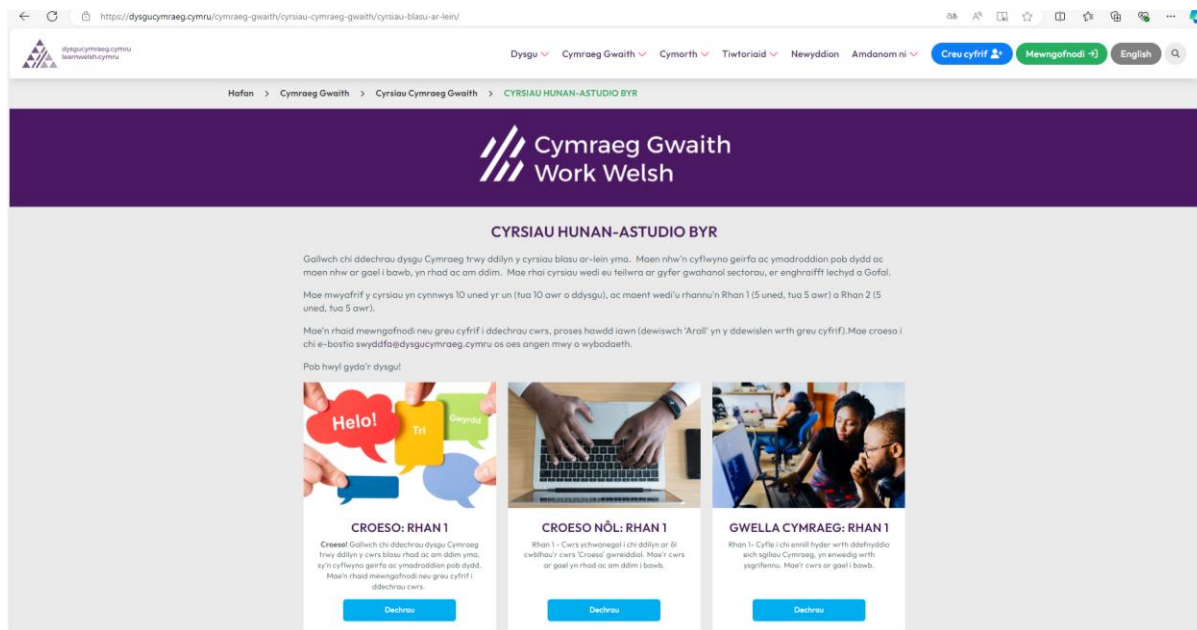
https://dysgucymraeg.cymru/cymraeg-gwaith/cyrsiau-cymraeg-gwaith/cyrsiau-blasu-ar-lein/

dysgucymraeg.cymru
learnwelsh.cymru

Dysgu Cymraeg Gwaith Cymorth Tiwtoriaid Newyddion Amdanom ni Creu cyfrif Mewngofnodi English

Hafan > Cymraeg Gwaith > Cyrsiau Cymraeg Gwaith > CYRSIAU HUNAN-ASTUDIO BYR

Cymraeg Gwaith
Work Welsh

CYRSIAU HUNAN-ASTUDIO BYR

Gallwch chi ddechrau dysgu Cymraeg trwy ddilyn y cyrsiau blasu ar-lein yma. Maen nhw'n cyflwyno geirfa ac ymadroddion pob dydd ac maen nhw ar gael i bawb, yn rhad ac am ddim. Mae rhai cyrsiau wedi eu teilwra ar gyfer gwahanol sectorau, er enghraifft Iechyd a Gofal.

Mae mwyafrif y cyrsiau yn cynnwys 10 uned yr un (tua 10 awr o ddysgu), ac maent wedi'u rhannu'n Rhan 1 (5 uned, tua 5 awr) a Rhan 2 (5 uned, tua 5 awr).

Mae'n rhaid mewngofnodi neu greu cyfrif i ddechrau cwrs, proses hawdd iawn (dewiswch 'Arall' yn y ddewislen wrth greu cyfrif).Mae croeso i chi e-bostio swyddfa@dysgucymraeg.cymru os oes angen mwy o wybodaeth.

Pob hwyl gyda'r dysgu!

Helo! Tri Gwyrdd

CROESO: RHAN 1
Croeso! Gallwch chi ddechrau dysgu Cymraeg trwy ddilyn y cwrs blasu rhad ac am ddim yma, sy'n cyflwyno geirfa ac ymadroddion pob dydd. Mae'n rhaid mewngofnodi neu greu cyfrif i ddechrau cwrs.
Dechrau

CROESO NÔL: RHAN 1
Rhan 1 - Cwrs ychwanegol i chi ddilyn ar ôl cwblhau'r cwrs 'Croeso' gwreiddiol. Mae'r cwrs ar gael yn rhad ac am ddim i bawb.
Dechrau

GWELLA CYMRAEG: RHAN 1
Rhan 1- Cyfle i chi ennill hyder wrth ddefnyddio eich sgiliau Cymraeg, yn enwedig wrth ysgrifennu. Mae'r cwrs ar gael i bawb.
Dechrau